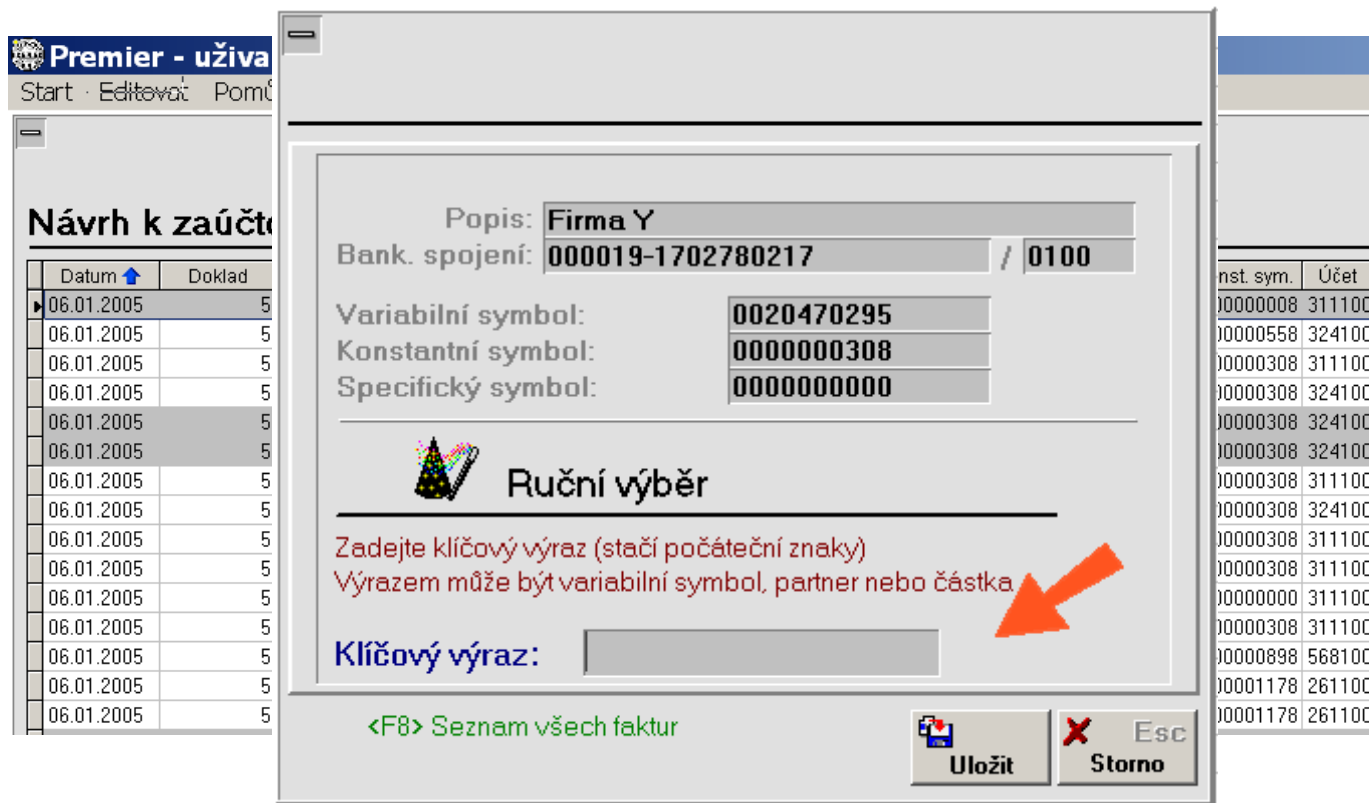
Premier - uživa

Start Editovat Pomů

Návrh k zaúčto

| Datum | Doklad |
|---|---|
| 06.01.2005 | 5 |
| 06.01.2005 | 5 |
| 06.01.2005 | 5 |
| 06.01.2005 | 5 |
| 06.01.2005 | 5 |
| 06.01.2005 | 5 |
| 06.01.2005 | 5 |
| 06.01.2005 | 5 |
| 06.01.2005 | 5 |
| 06.01.2005 | 5 |
| 06.01.2005 | 5 |
| 06.01.2005 | 5 |
| 06.01.2005 | 5 |
| 06.01.2005 | 5 |
| 06.01.2005 | 5 |

| nst. sym. | Účet |
|---|---|
| 00000008 | 311100 |
| 00000558 | 324100 |
| 00000308 | 311100 |
| 00000308 | 324100 |
| 00000308 | 324100 |
| 00000308 | 324100 |
| 00000308 | 311100 |
| 00000308 | 324100 |
| 00000308 | 311100 |
| 00000308 | 311100 |
| 00000000 | 311100 |
| 00000308 | 311100 |
| 00000898 | 568100 |
| 00001178 | 261100 |
| 00001178 | 261100 |

Popis: Firma Y
Bank. spojení: 000019-1702780217 / 0100

Variabilní symbol: 0020470295
Konstantní symbol: 0000000308
Specifický symbol: 0000000000

Ruční výběr

Zadejte klíčový výraz (stačí počáteční znaky)
Výrazem může být variabilní symbol, partner nebo částka

Klíčový výraz:

<F8> Seznam všech faktur

Uložit

Esc
Storno